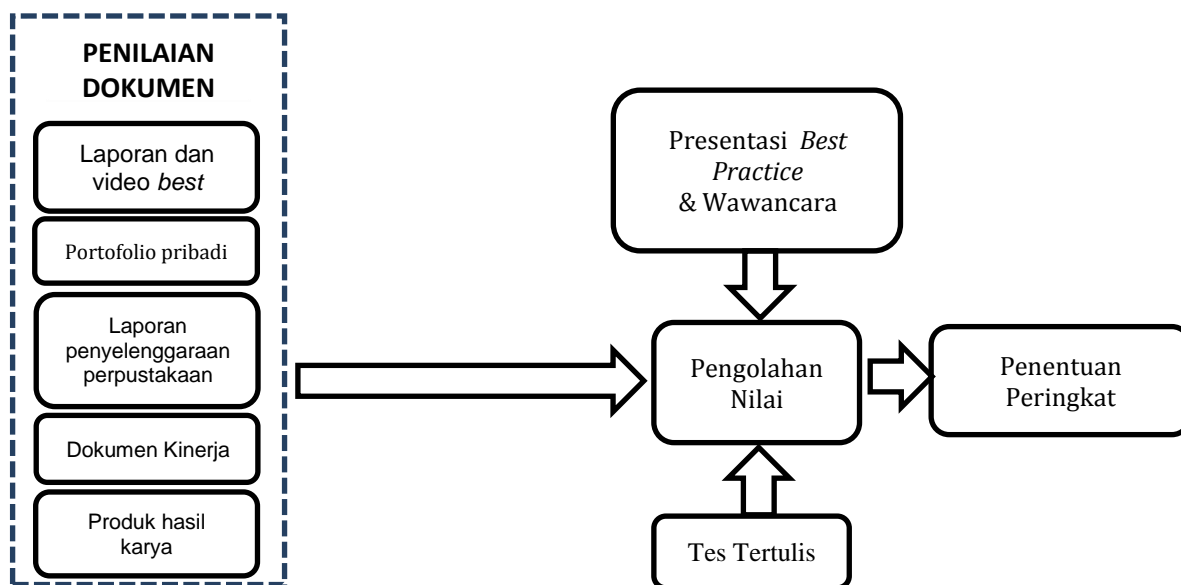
PENILAIAN DOKUMEN

Laporan dan video *best*

Portofolio pribadi

Laporan penyelenggaraan perpustakaan

Dokumen Kinerja

Produk hasil karya

Presentasi *Best Practice* & Wawancara

Pengolahan Nilai

Penentuan Peringkat

Tes Tertulis